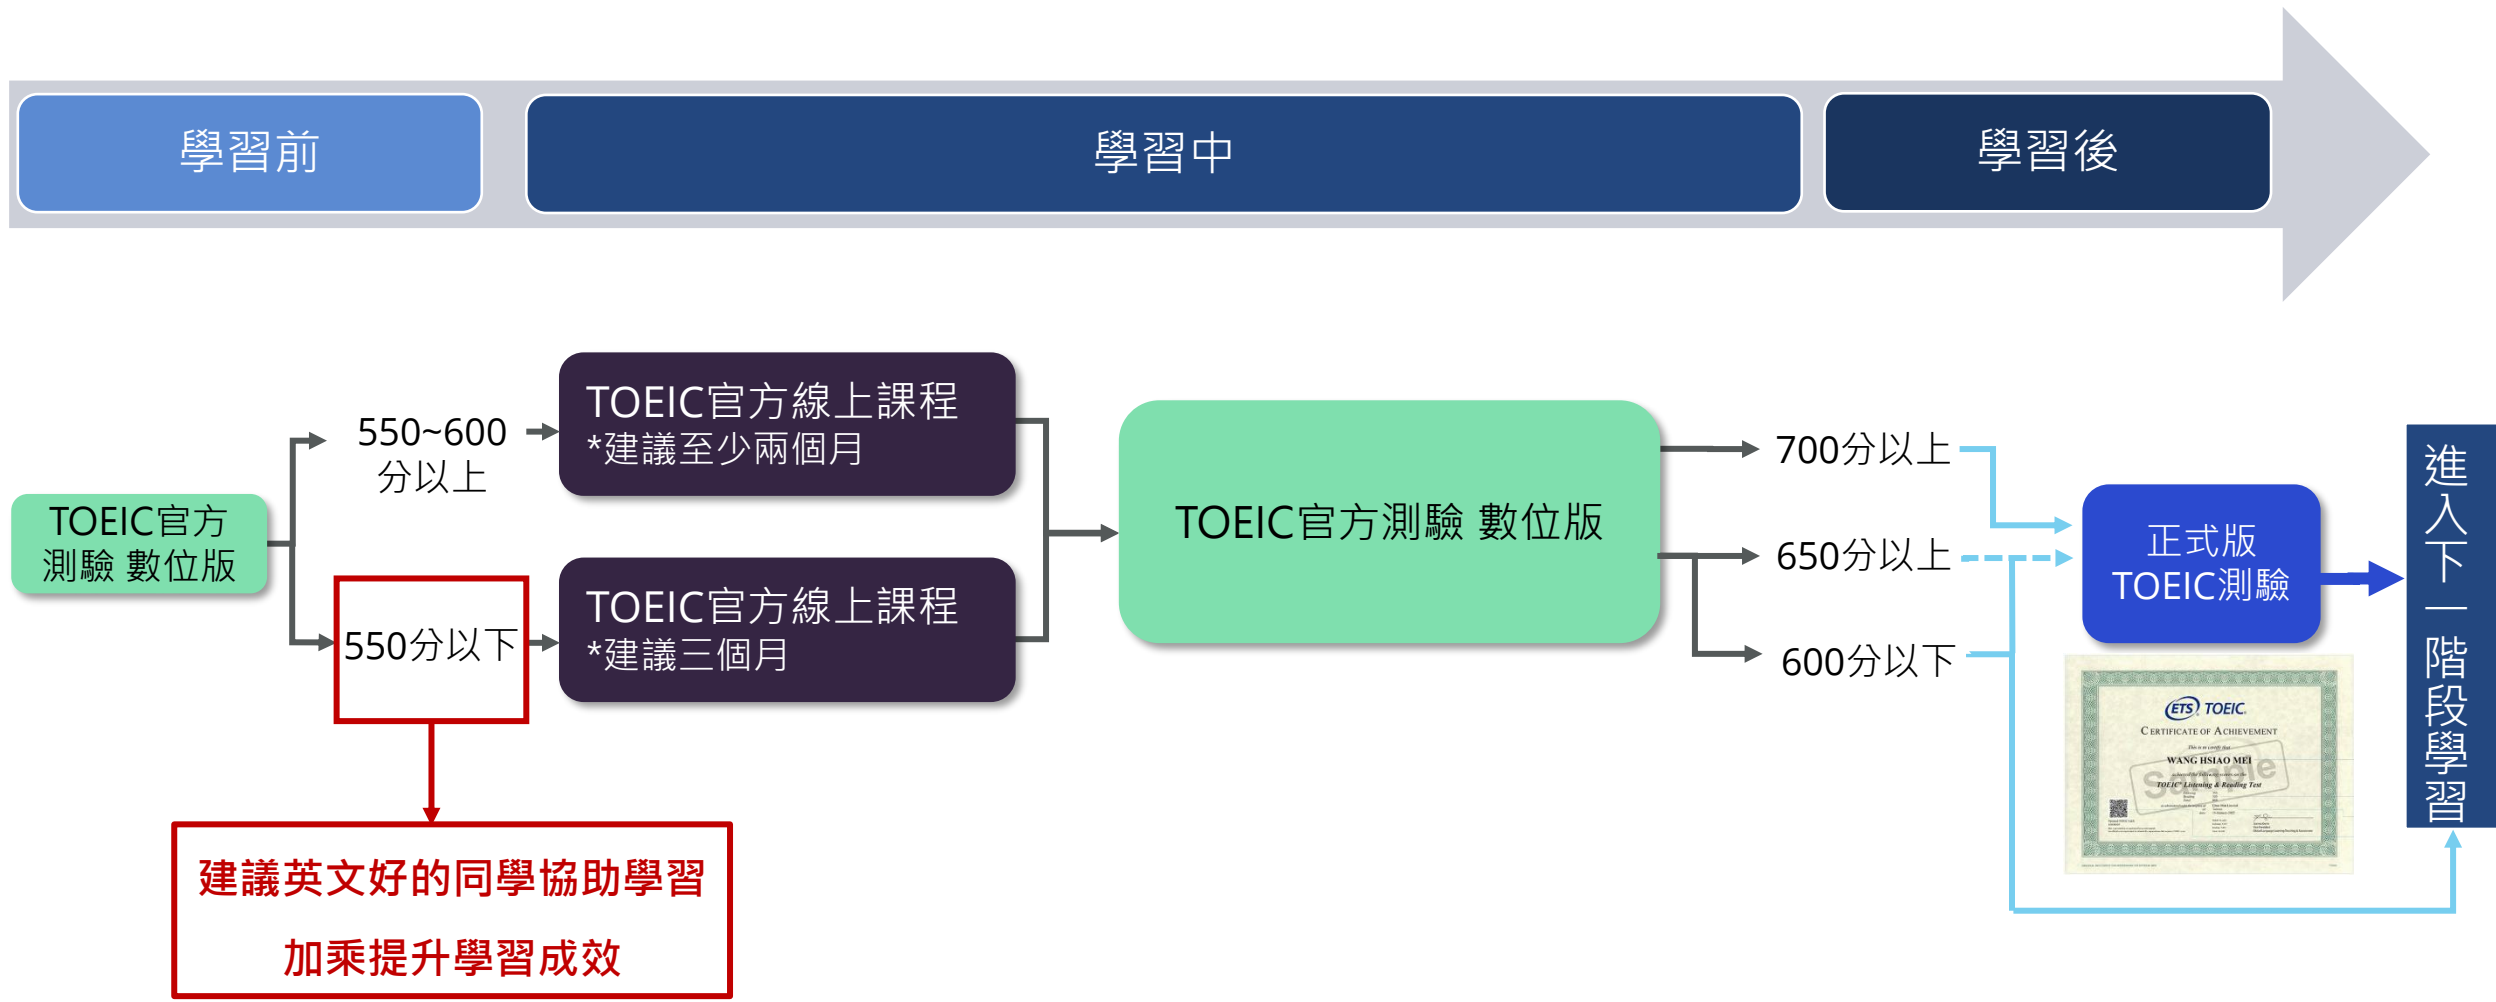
學習前

學習中

學習後

TOEIC官方測驗 數位版

550~600分以上

550分以下

TOEIC官方線上課程
*建議至少兩個月

TOEIC官方線上課程
*建議三個月

建議英文好的同學協助學習
加乘提升學習成效

TOEIC官方測驗 數位版

700分以上

650分以上

600分以下

正式版 TOEIC測驗

ETS TOEIC
CERTIFICATE OF ACHIEVEMENT
WANG HSIAO MEI
TOEIC Listening & Reading Test
Sample

進入下一階段學習